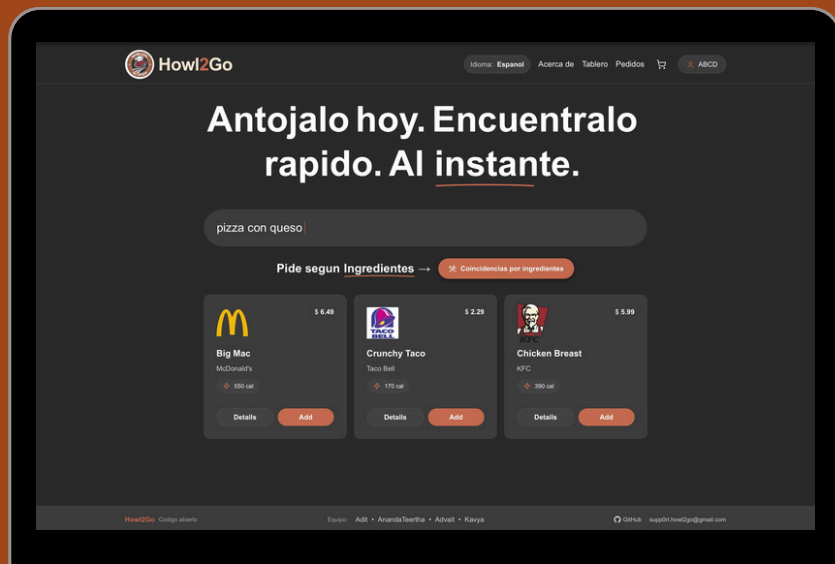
Howl2Go

Idioma: Espanol Acerca de Tablero Pedidos ABCD

Antojalo hoy. Encuentralo rapido. Al instante.

pizza con queso

Pide segun Ingredientes → Coincidencias por ingredientes

$ 6.49
Big Mac
McDonald's
550 cal
Details Add

TACO BELL
$ 2.29
Crunchy Taco
Taco Bell
170 cal
Details Add

KFC
$ 5.99
Chicken Breast
KFC
390 cal
Details Add

Howl2Go Codigo abierto Equipo: Adit • AnandaTeertha • Advait • Kavya GitHub supp0rt.howl2go@gmail.com